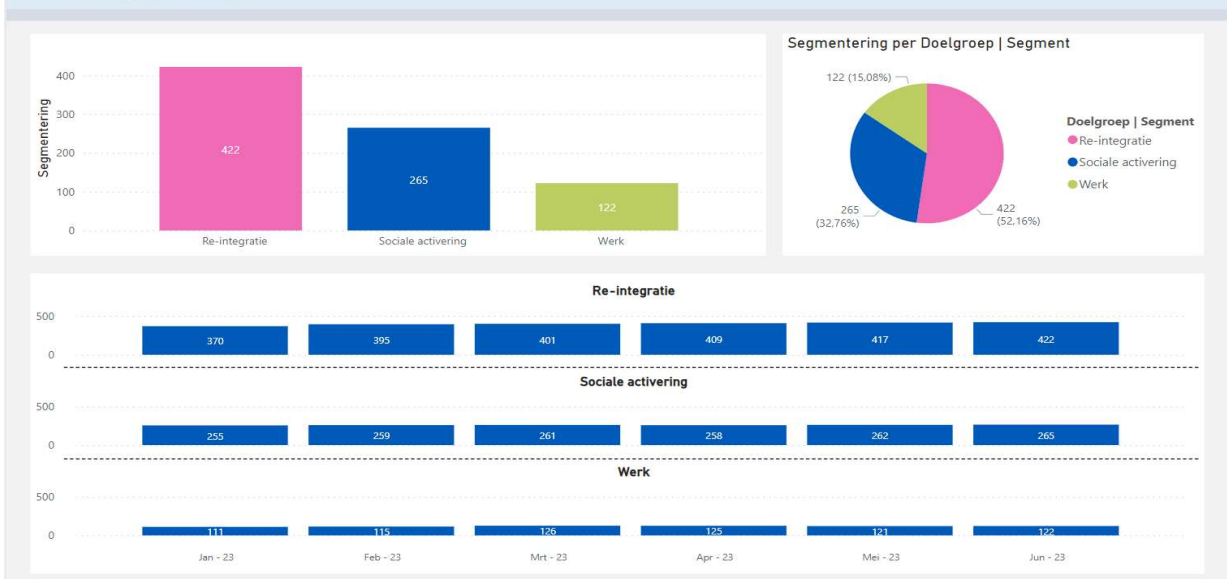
400
300
200
100
0
Segmentering
422
265
122
Re-integratie
Sociale activering
Werk

Segmentering per Doelgroep | Segment
122 (15,08%)
265 (32,76%)
422 (52,16%)
Doelgroep | Segment
Re-integratie
Sociale activering
Werk

Re-integratie
500
0
370
395
401
409
417
422

Sociale activering
500
0
255
259
261
258
262
265

Werk
500
0
111
115
126
125
121
122

Jan - 23
Feb - 23
Mrt - 23
Apr - 23
Mei - 23
Jun - 23